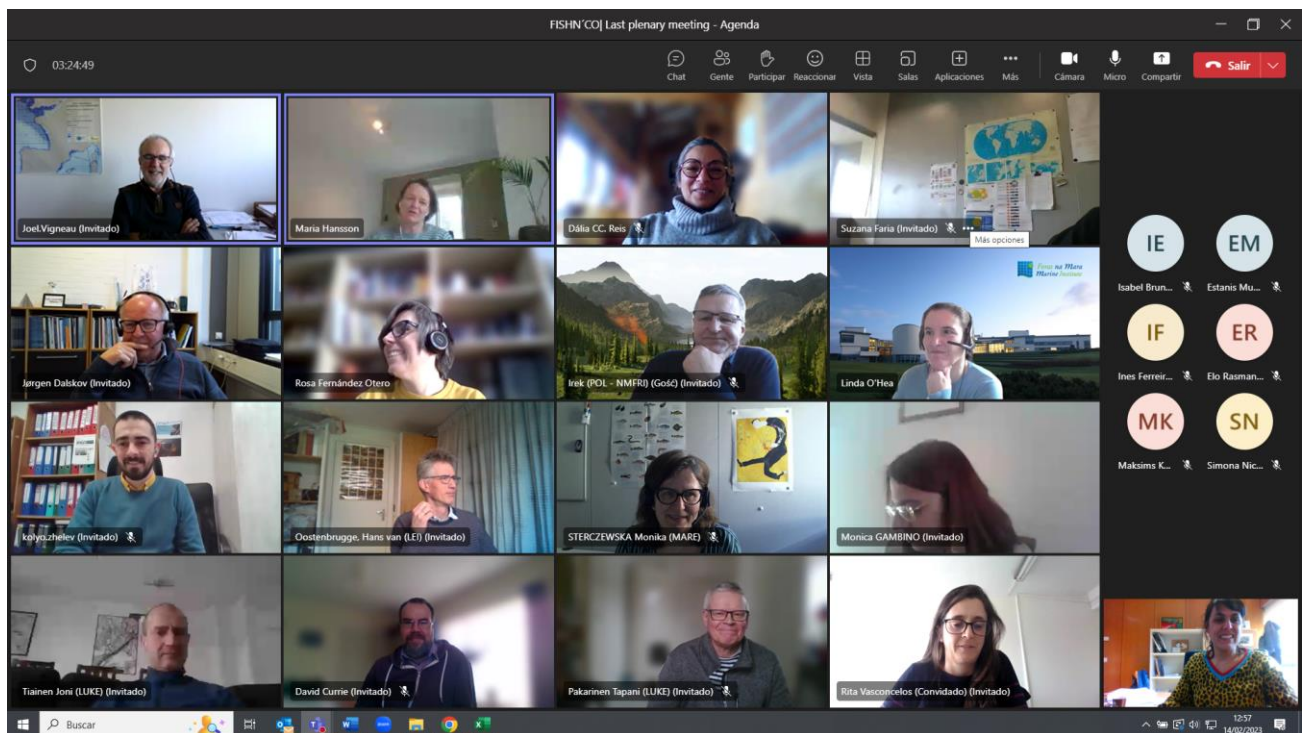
FISHN'CO| Last plenary meeting - Agenda

03:24:49

Chat Gente Participar Reaccionar Vista Salas Aplicaciones Más Cámara Micro Compartir Salir

Joel.Vigneau (Invitado)

Maria Hansson

Dália CC. Reis

Suzana Faria (Invitado)

Más opciones

Jørgen Dalskov (Invitado)

Rosa Fernández Otero

Irek (POL - NMFRI) (Gość) (Invitado)

Foras na Mara Marine Institute

Linda O'Hea

kolyo.zhelev (Invitado)

Oostenbrugge, Hans van (LEI) (Invitado)

STERCZEWSKA Monika (MARE)

Monica GAMBINO (Invitado)

Tiainen Joni (LUKE) (Invitado)

David Currie (Invitado)

Pakarinen Tapani (LUKE) (Invitado)

Rita Vasconcelos (Convidado) (Invitado)

IE
Isabel Brun...

EM
Estanis Mu...

IF
Ines Ferreir...

ER
Elo Rasman...

MK
Maksims K...

SN
Simona Nic...

Buscar

12:57
14/02/2023